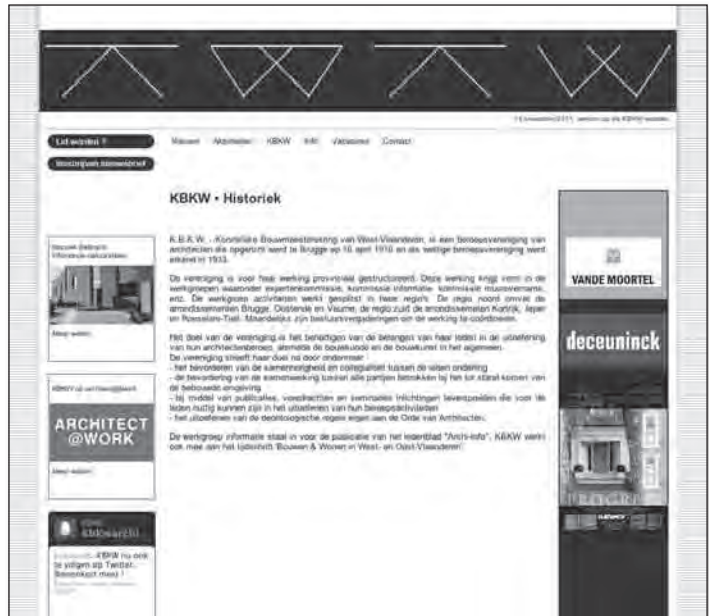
Lid worden ?

Inschrijven nieuwsbrief

Nieuws   Activiteiten   KBKW   Info   Vacatures   Contact

KBKW • Historiek

K.B.K.W. - Koninklijke Bouwmeestersbond van West-Vlaanderen, is een beroepsvereniging van architecten die opgericht werd te Brugge op 15 april 1910 en als wettige beroepsvereniging werd erkend in 1933.

De vereniging is voor haar werking provinciaal gestructureerd. Deze werking krijgt vorm in de werkgroepen waaronder expertencommissie, kommissie informatie, kommissie muurovername, enz. De werkgroep activiteiten werkt gesplitst in haar regio's. De regio noord omvat de arrondissementen Brugge, Oostende en Veurne, de regio zuid de arrondissementen Kortrijk, Ieper en Roeselare-Tielt. Maandelijks zijn beleidsvergaderingen om de werking te coördineren.

Het doel van de vereniging is het behartigen van de belangen van haar leden in de uitoefening van hun architectenberoep, alsmede de bouwkunde en de bouwkunst in het algemeen.
De vereniging streeft haar doel na door onder meer :
- het bevorderen van de samenhorigheid en collegialiteit tussen de leden onderling
- de bevordering van de samenwerking tussen alle partijen betrokken bij het tot stand komen van de bebouwde omgeving
- bij middel van publicaties, voordrachten en seminaries inlichtingen te verspreiden die voor de leden nuttig kunnen zijn in het uitoefenen van hun beroepsactiviteiten
- het uitoefenen van de deontologische regels eigen aan de Orde van Architecten.

De werkgroep informatie staat in voor de publicatie van het ledenblad "Archi-info". KBKW werkt ook mee aan het tijdschrift "Bouwen & Wonen in West- en Oost-Vlaanderen".

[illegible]

Meer weten

KBKW op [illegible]

ARCHITECT @WORK

Meer weten

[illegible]

KBKW nu ook te volgen op Twitter. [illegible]

VANDE MOORTEL

deceuninck